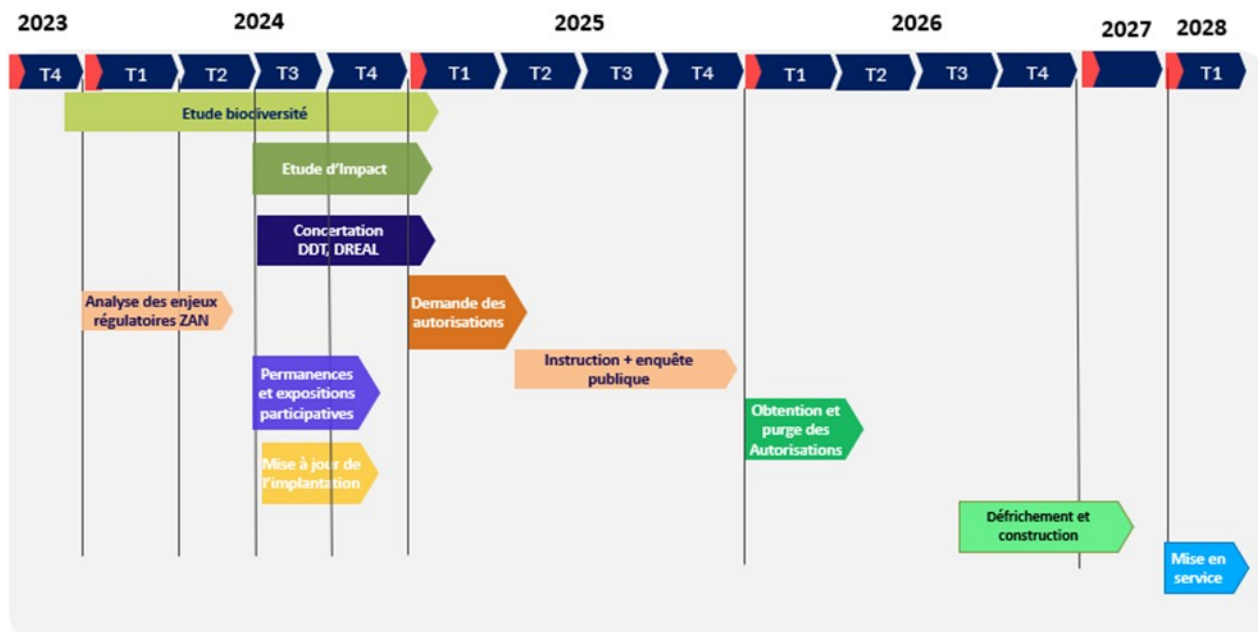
2023
2024
2025
2026
2027
2028

T4
T1
T2
T3
T4
T1
T2
T3
T4
T1
T2
T3
T4
T1

Etude biodiversité

Etude d'Impact

Concertation DDT, DREAL

Analyse des enjeux régulatoires ZAN

Demande des autorisations

Instruction + enquête publique

Permanences et expositions participatives

Obtention et purge des Autorisations

Mise à jour de l'implantation

Défrichement et construction

Mise en service